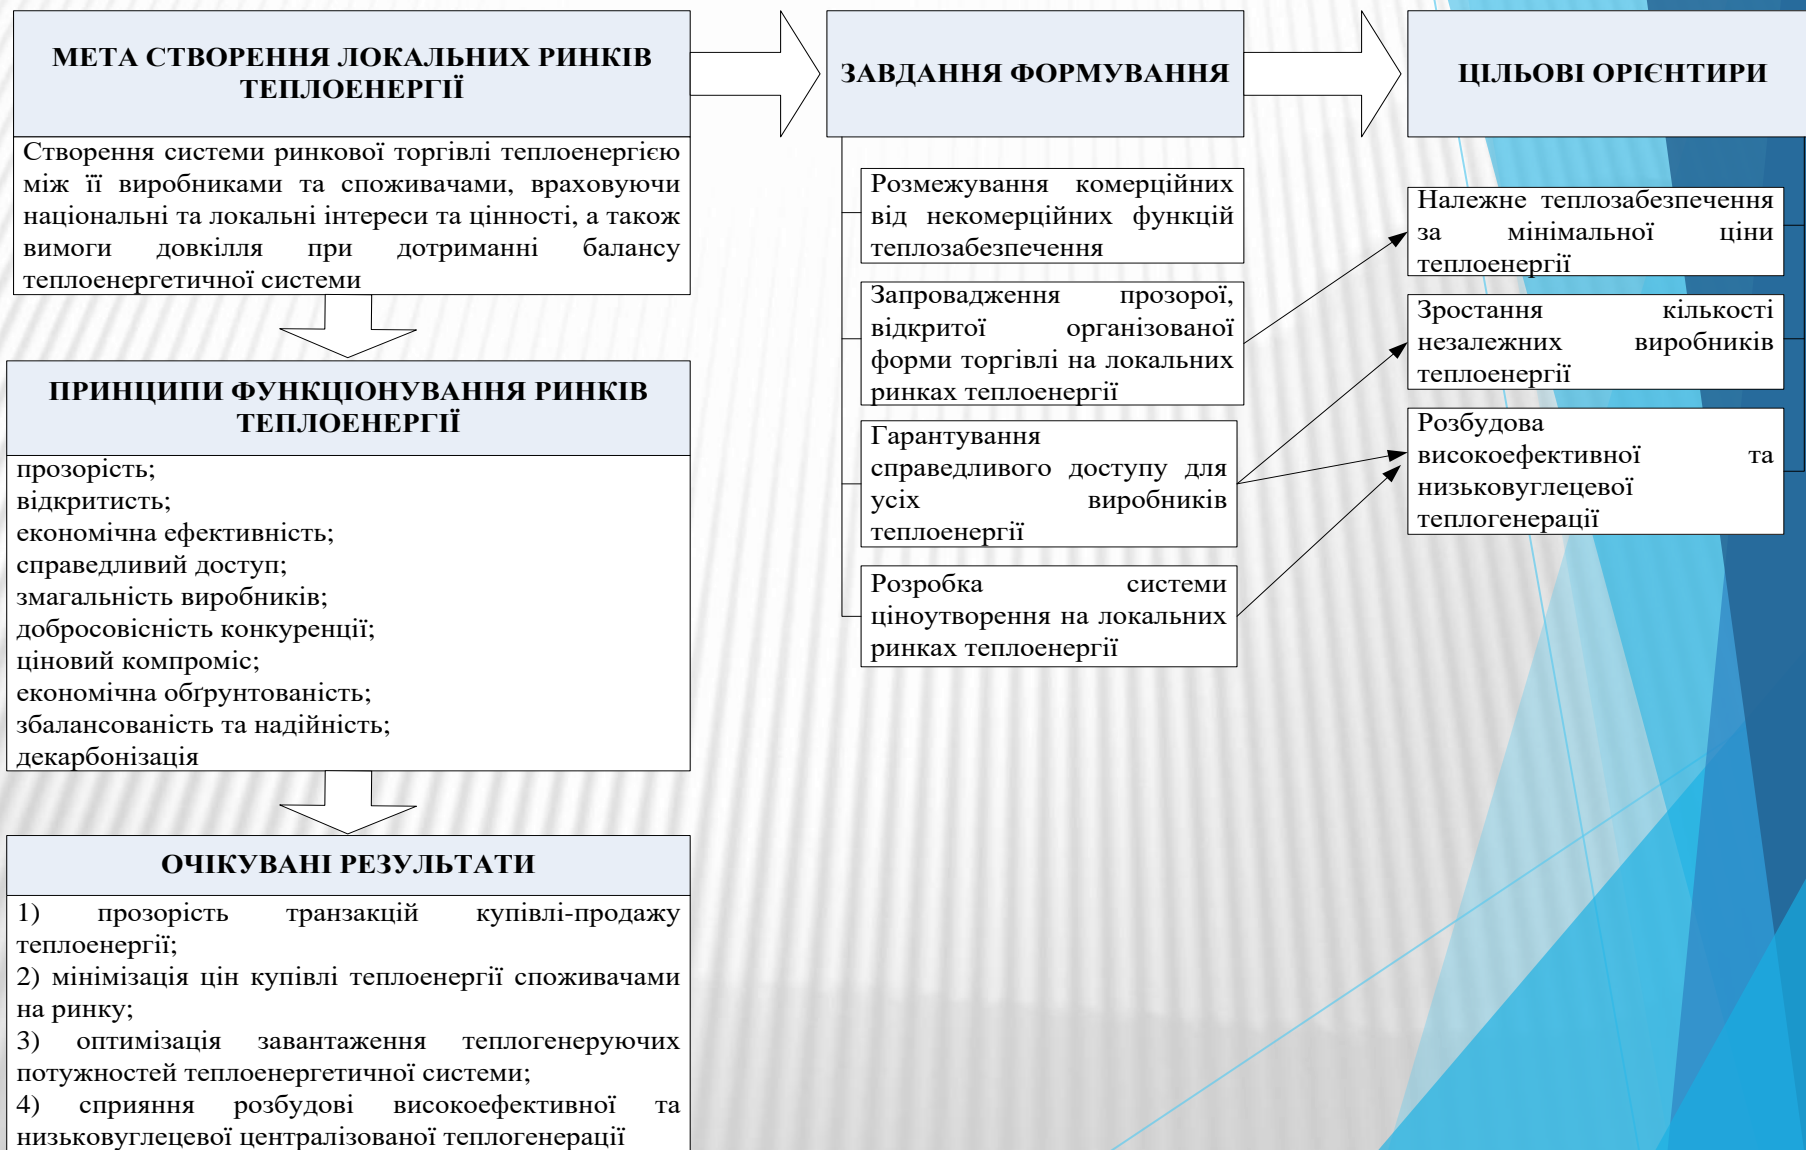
МЕТА СТВОРЕННЯ ЛОКАЛЬНИХ РИНКІВ ТЕПЛОЕНЕРГІЇ

Створення системи ринкової торгівлі теплоенергією між її виробниками та споживачами, враховуючи національні та локальні інтереси та цінності, а також вимоги довкілля при дотриманні балансу теплоенергетичної системи

ПРИНЦИПИ ФУНКЦІОНУВАННЯ РИНКІВ ТЕПЛОЕНЕРГІЇ

прозорість;
відкритисть;
економічна ефективність;
справедливий доступ;
змагальність виробників;
добросовісність конкуренції;
ціновий компроміс;
економічна обґрунтованість;
збалансованість та надійність;
декарбонізація

ОЧІКУВАНІ РЕЗУЛЬТАТИ

1) прозорість транзакцій купівлі-продажу теплоенергії;
2) мінімізація цін купівлі теплоенергії споживачами на ринку;
3) оптимізація завантаження теплогенеруючих потужностей теплоенергетичної системи;
4) сприяння розбудові високоефективної та низьковуглецевої централізованої теплогенерації

ЗАВДАННЯ ФОРМУВАННЯ

Розмежування комерційних від некомерційних функцій теплозабезпечення

Запровадження прозорої, відкритої організованої форми торгівлі на локальних ринках теплоенергії

Гарантування справедливого доступу для усіх виробників теплоенергії

Розробка системи ціноутворення на локальних ринках теплоенергії

ЦІЛЬОВІ ОРІЄНТИРИ

Належне теплозабезпечення за мінімальної ціни теплоенергії

Зростання кількості незалежних виробників теплоенергії

Розбудова високоефективної та низьковуглецевої теплогенерації